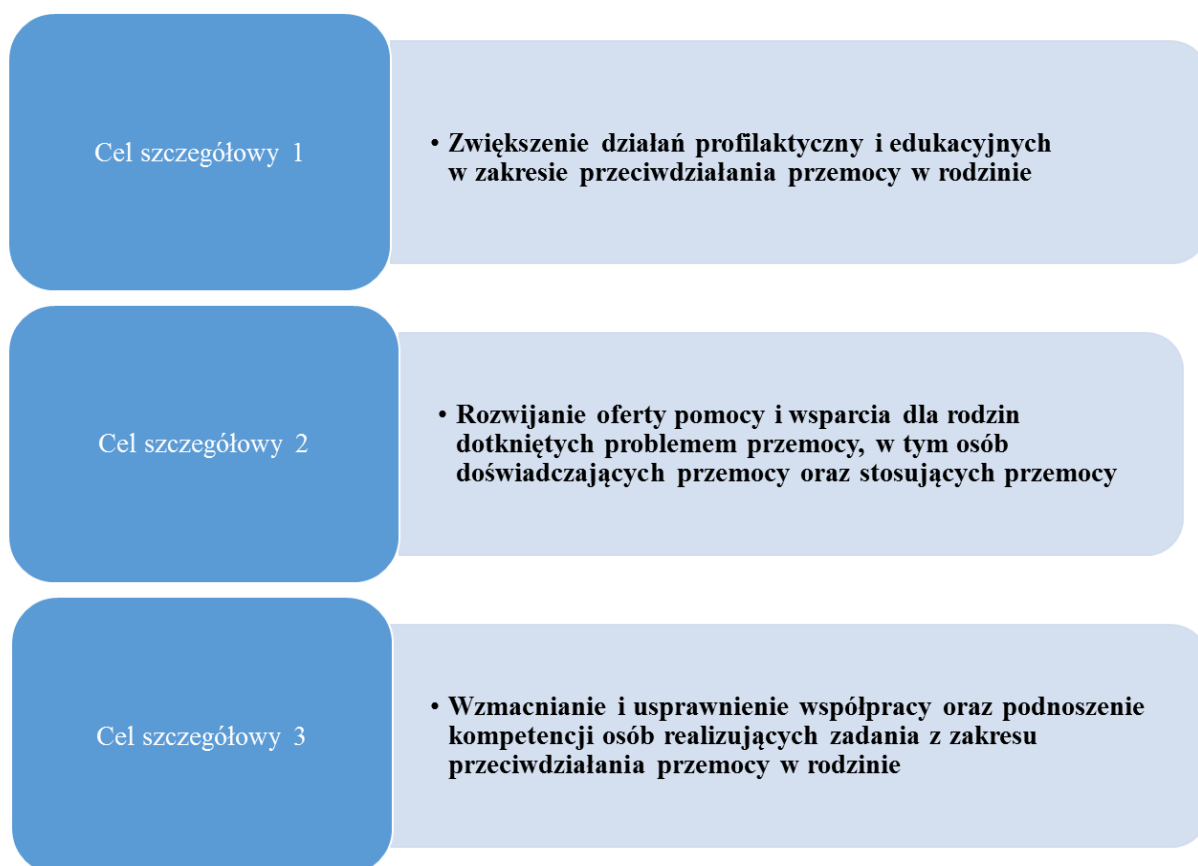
Cel szczegółowy 1

• Zwiększenie działań profilaktyczny i edukacyjnych w zakresie przeciwdziałania przemocy w rodzinie

Cel szczegółowy 2

• Rozwijanie oferty pomocy i wsparcia dla rodzin dotkniętych problemem przemocy, w tym osób doświadczających przemocy oraz stosujących przemocy

Cel szczegółowy 3

• Wzmacnianie i usprawnienie współpracy oraz podnoszenie kompetencji osób realizujących zadania z zakresu przeciwdziałania przemocy w rodzinie